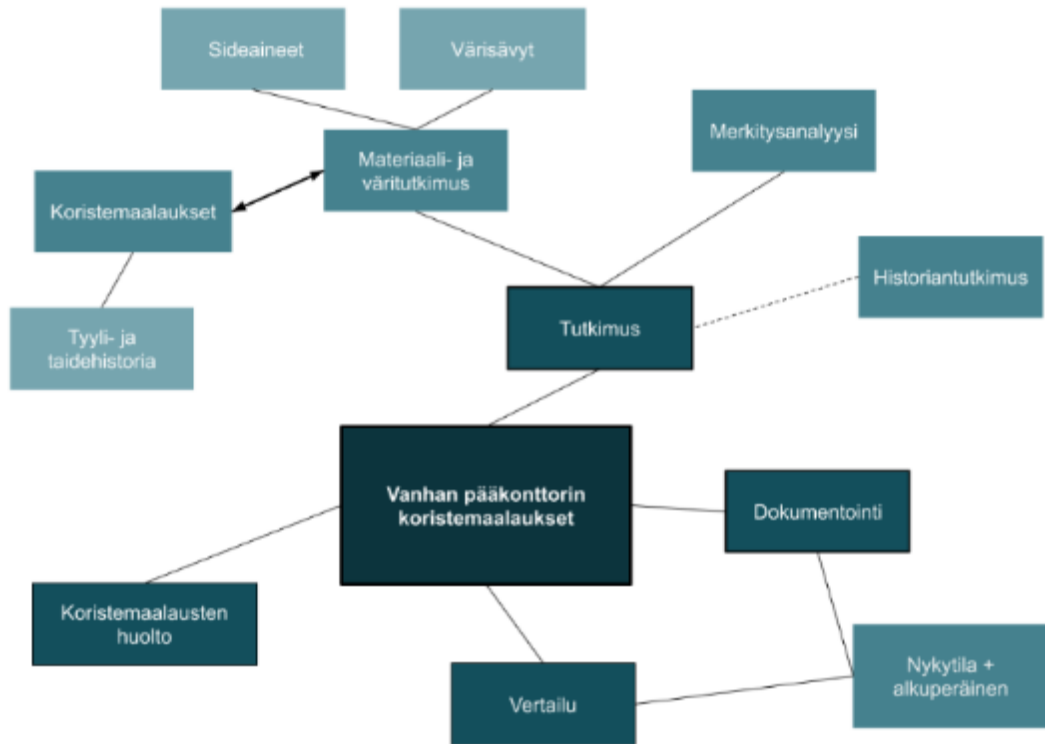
Sideaineet

Värisävyt

Merkitysanalyysi

Materiaali- ja väritutkimus

Koristemaalaukset

Historiantutkimus

Tutkimus

Tyyli- ja taidehistoria

Vanhan pääkonttorin koristemaalaukset

Dokumentointi

Koristemaalausten huolto

Nykytila + alkuperäinen

Vertailu